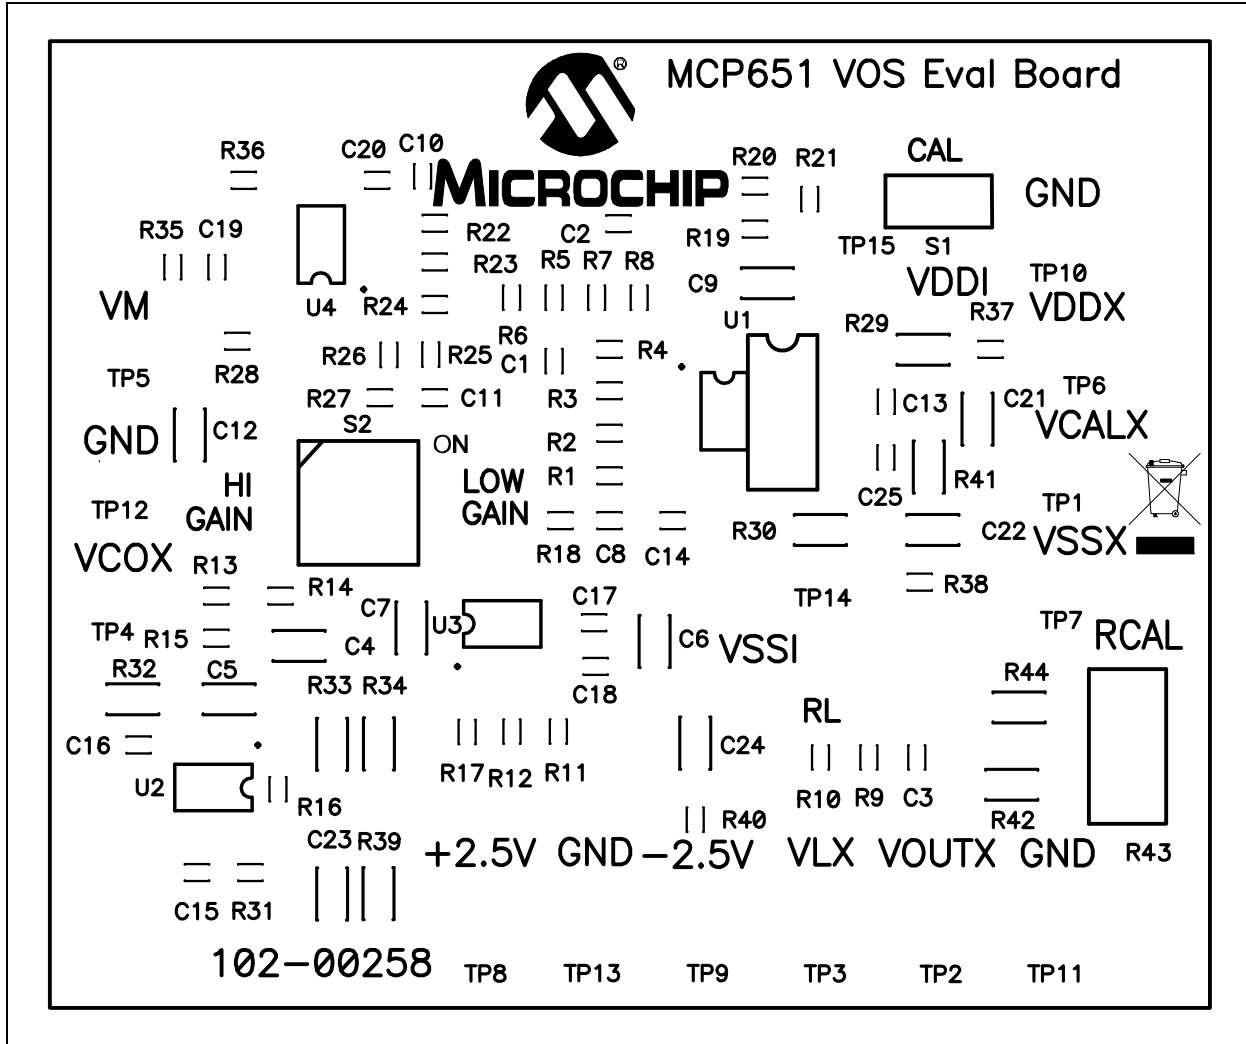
MCP651 VOS Eval Board

MICROCHIP

R36 C20 C10 R20 R21 CAL GND

R22 C2 R19 TP15 S1

R35 C19 R23 R5 R7 R8 VDDI TP10

C9 VDDX

VM U4 R24 U1 R29 R37

R6

R26 R25 C1 R4

TP5 R28 TP6

R27 C11 R3 C13 C21

GND C12 VCALX

S2 ON R2

HI LOW R1 R41

TP12 GAIN GAIN C25 TP1

R30 C22 VSSX

VCOX R13 R18 C8 C14

R14 TP14 R38

C7 U3 C17

TP4 R15 C4 C6 VSSI TP7 RCAL

R32 C5 R33 R34 C18 R44

RL

C16 C24

R17 R12 R11

U2 R10 R9 C3

R16 R40 R42

C23 R39 +2.5V GND −2.5V VLX VOUTX GND R43

C15 R31

102−00258 TP8 TP13 TP9 TP3 TP2 TP11